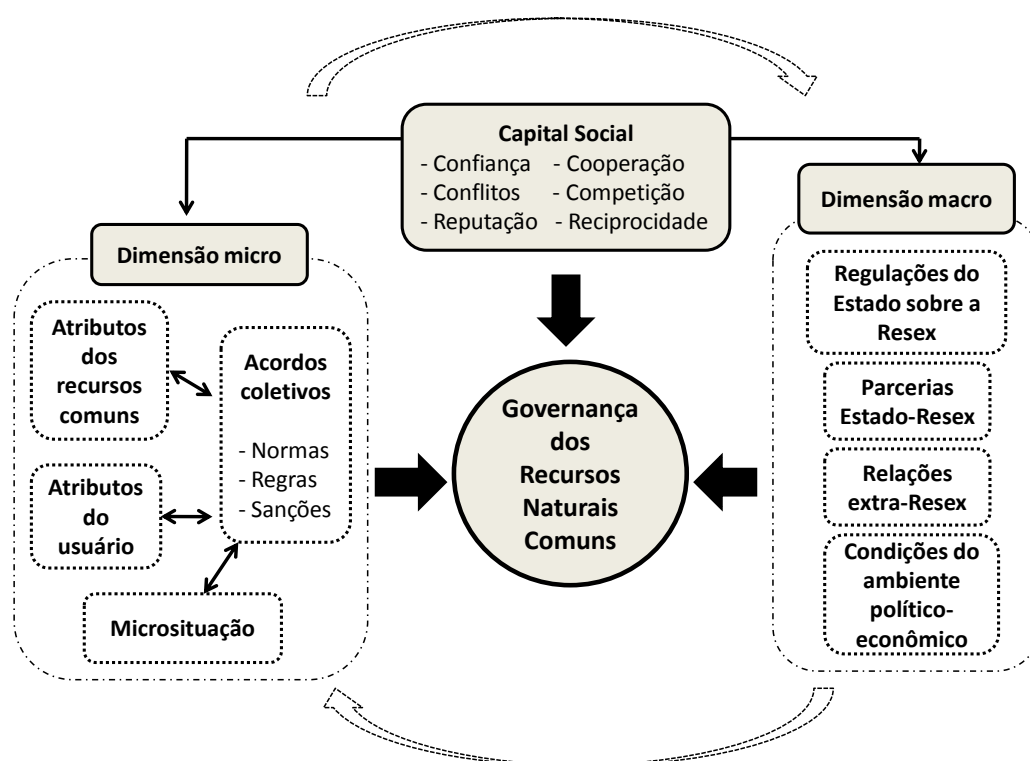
Capital Social
- Confiança - Cooperação
- Conflitos - Competição
- Reputação - Reciprocidade

Dimensão micro

Atributos dos recursos comuns

Atributos do usuário

Acordos coletivos
- Normas
- Regras
- Sanções

Microsituação

Governança dos Recursos Naturais Comuns

Dimensão macro

Regulações do Estado sobre a Resex

Parcerias Estado-Resex

Relações extra-Resex

Condições do ambiente político-econômico